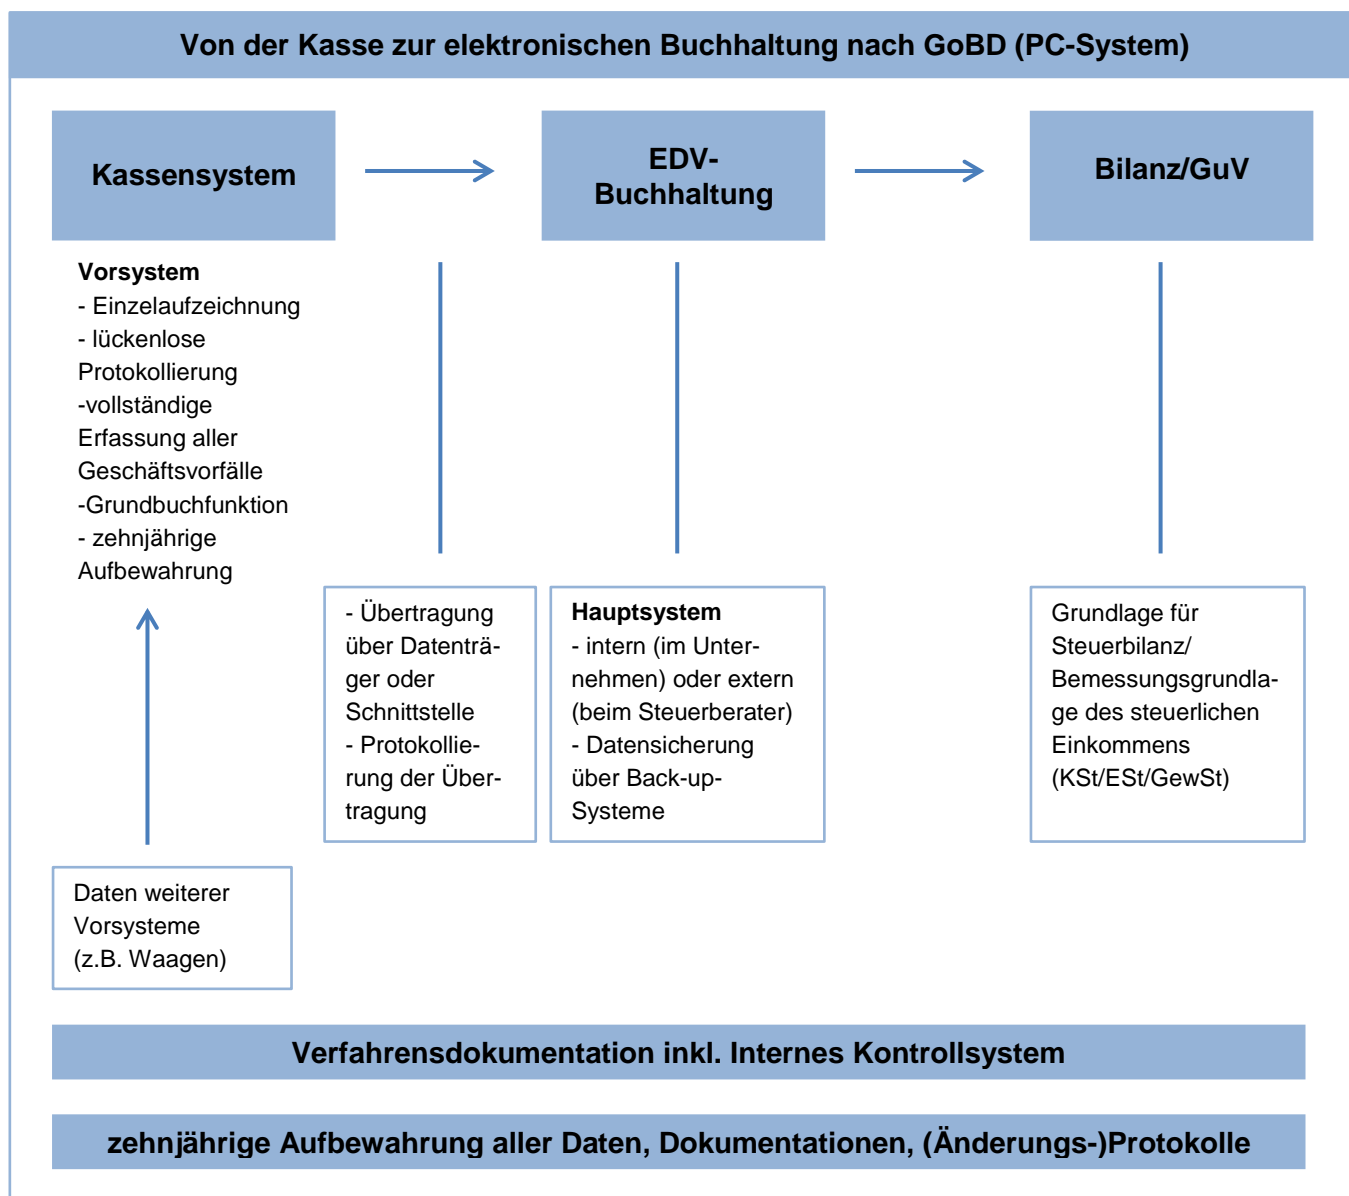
Von der Kasse zur elektronischen Buchhaltung nach GoBD (PC-System)

Kassensystem

EDV-Buchhaltung

Bilanz/GuV

Vorsystem
- Einzelaufzeichnung
- lückenlose Protokollierung
-vollständige Erfassung aller Geschäftsvorfälle
-Grundbuchfunktion
- zehnjährige Aufbewahrung

- Übertragung über Datenträger oder Schnittstelle
- Protokollierung der Übertragung

Hauptsystem
- intern (im Unternehmen) oder extern (beim Steuerberater)
- Datensicherung über Back-up-Systeme

Grundlage für Steuerbilanz/ Bemessungsgrundlage des steuerlichen Einkommens (KSt/ESt/GewSt)

Daten weiterer Vorsysteme (z.B. Waagen)

Verfahrensdokumentation inkl. Internes Kontrollsystem

zehnjährige Aufbewahrung aller Daten, Dokumentationen, (Änderungs-)Protokolle